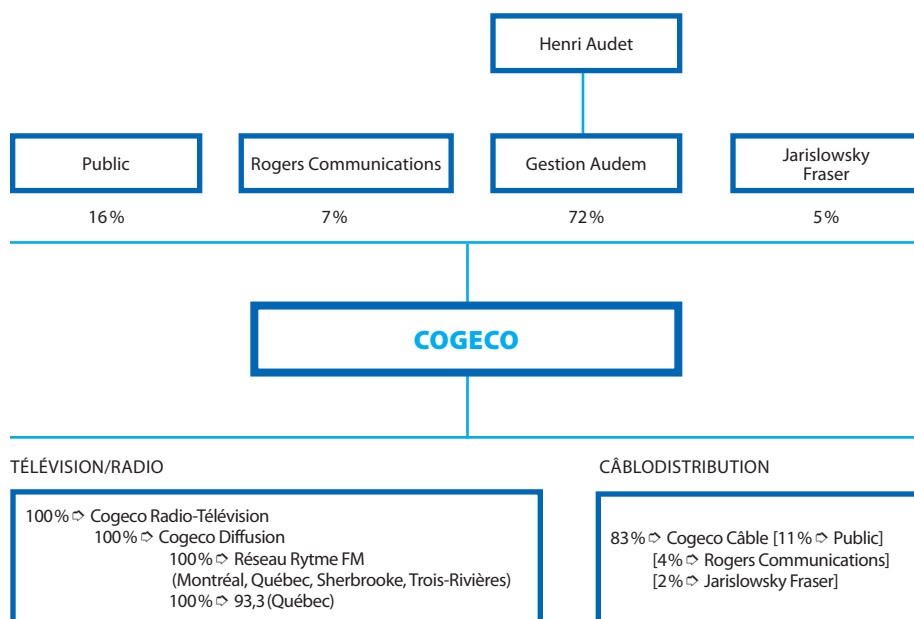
Henri Audet

Public

16 %

Rogers Communications

7 %

Gestion Audem

72 %

Jarislowsky Fraser

5 %

COGECO

TÉLÉVISION/RADIO

100 % ➪ Cogeco Radio-Télévision
100 % ➪ Cogeco Diffusion
100 % ➪ Réseau Rytme FM
(Montréal, Québec, Sherbrooke, Trois-Rivières)
100 % ➪ 93,3 (Québec)

CÂBLODISTRIBUTION

83 % ➪ Cogeco Câble [11 % ➪ Public]
[4% ➪ Rogers Communications]
[2 % ➪ Jarislowsky Fraser]